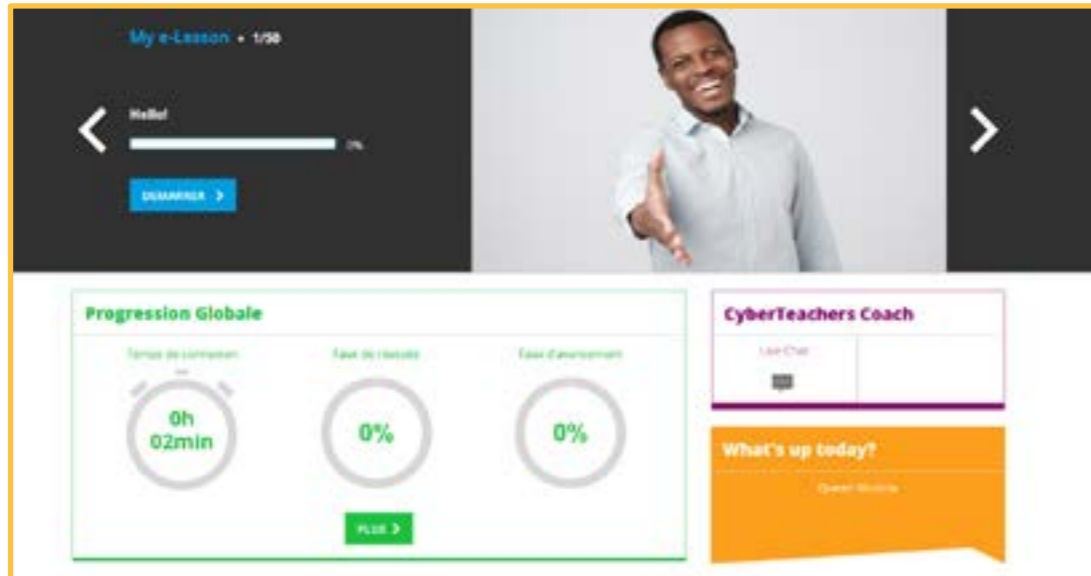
My e-Lesson • 1/50

Hello!

0%

DEMARRER >

Progression Globale

Temps de connexion

0h 02min

Taux de réussite

0%

Taux d'avancement

0%

PLUS >

CyberTeachers Coach

Live Chat

What's up today?

Queen Victoria